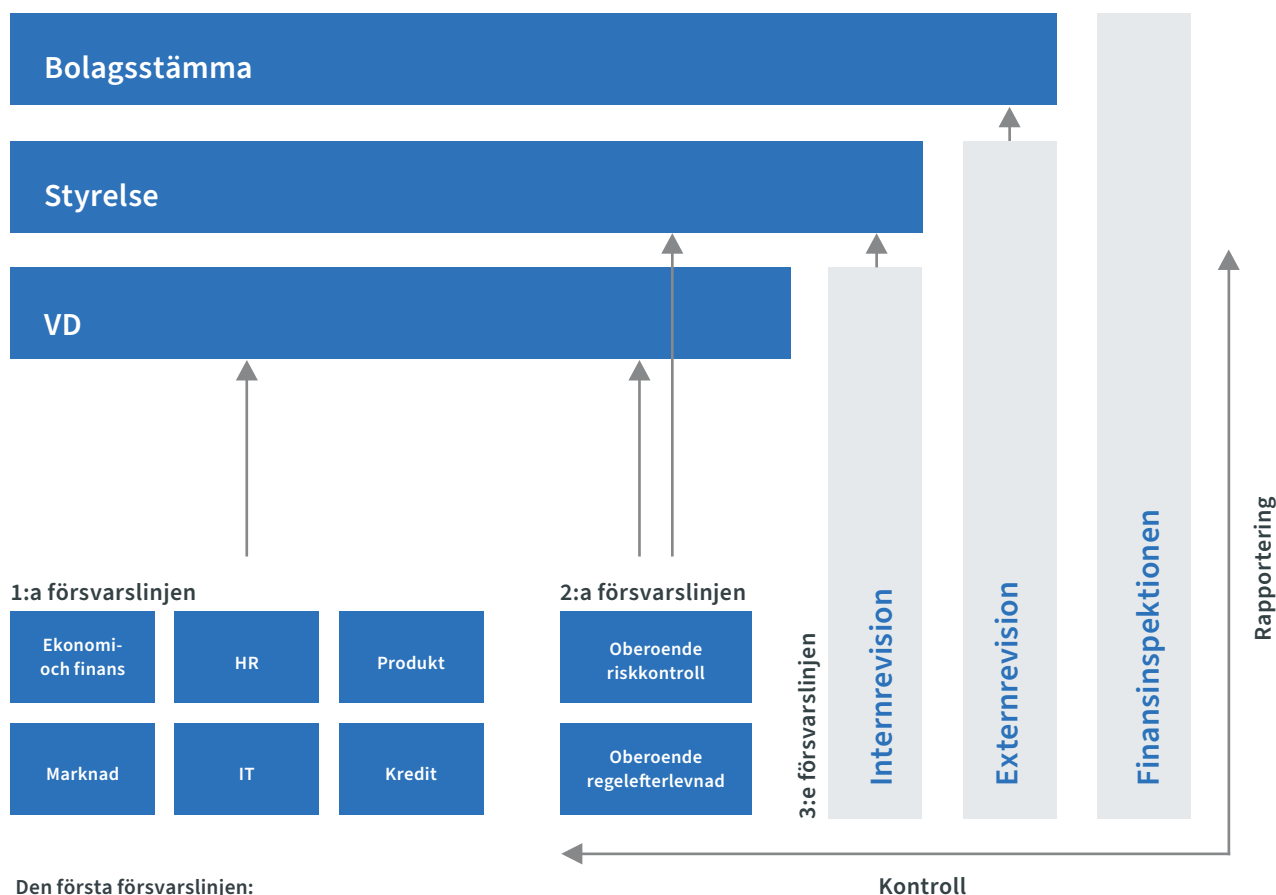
Bolagsstämma

Styrelse

VD

1:a försvarslinjen

Ekonomi- och finans

HR

Produkt

Marknad

IT

Kredit

2:a försvarslinjen

Oberoende riskkontroll

Oberoende regelefterlevnad

3:e försvarslinjen

Internrevision

Externrevision

Finansinspektionen

Rapportering

Kontroll

Den första försvarslinjen: